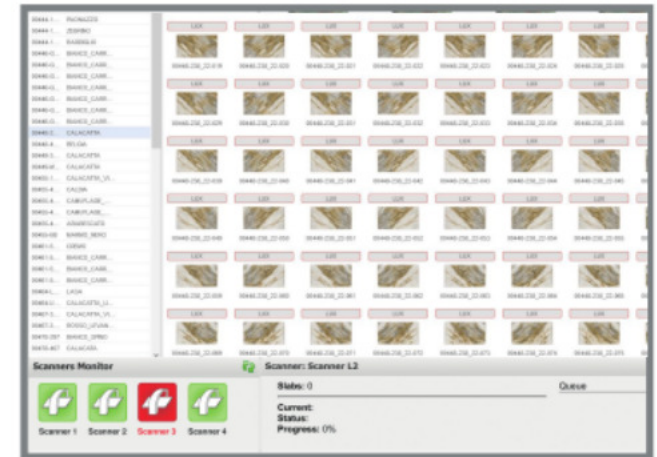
30444.1... PAONAZZO
30444.1... ZEBRINO
30444.1... RASBBIA
30446.0... BIANCO_CARR...
30446.0... BIANCO_CARR...
30446.0... BIANCO_CARR...
30446.0... BIANCO_CARR...
30446.0... BIANCO_CARR...
30446.0... BIANCO_CARR...
30446.2... CALACATTA
30446.4... BELGIA
30446.0... CALACATTA
30446.0... CALACATTA
30450.1... CALACATTA_VA...
30450.4... CALDIA
30450.4... CARRARA...
30450.4... CARRARA...
30450.4... ARABESCATO
30450.6... MARMO_NERO
30451.0... CORIAN
30451.0... BIANCO_CARR...
30451.0... BIANCO_CARR...
30451.0... BIANCO_CARR...
30461.1... LASA
30464.0... CALACATTA_LI...
30467.0... CALACATTA_VA...
30467.3... ROSSO_LEVAN...
30470.297 BIANCO_SPINO
30470.407 CALACATTA

Scanners Monitor
Scanner 1 Scanner 2 Scanner 3 Scanner 4

Scanner: Scanner L2
Slabs: 0
Queue
Current:
Status:
Progress: 0%